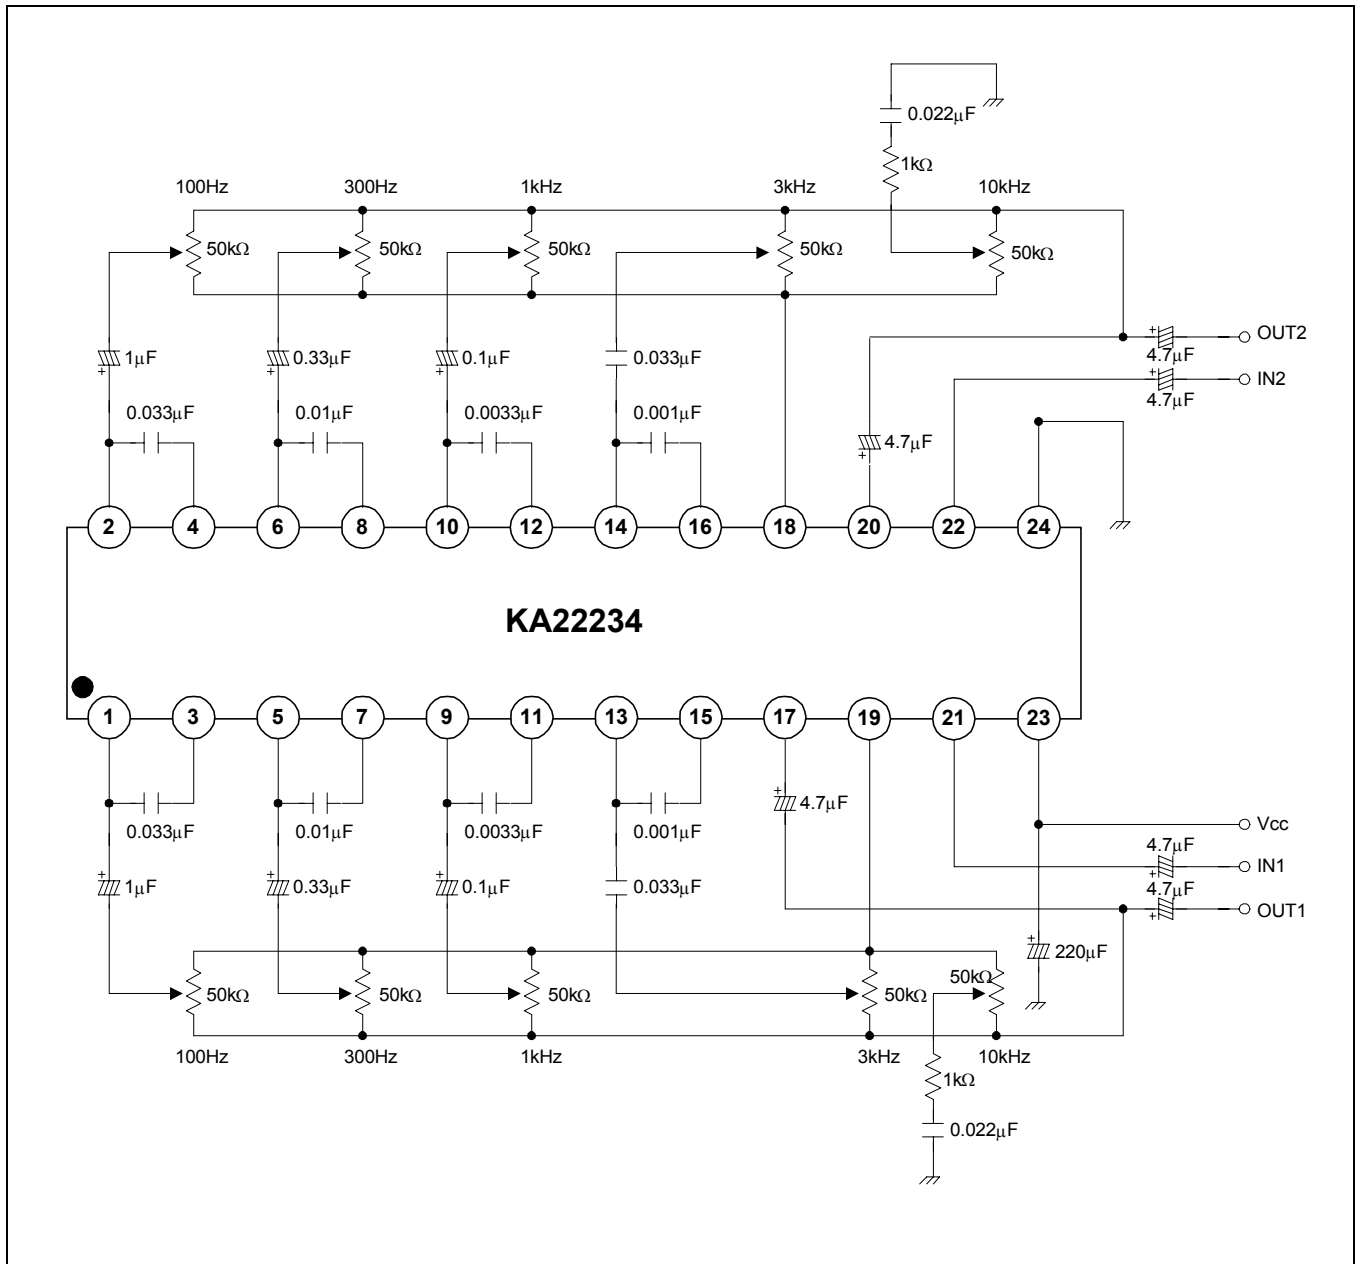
0.022μF
1kΩ
100Hz 300Hz 1kHz 3kHz 10kHz
50kΩ 50kΩ 50kΩ 50kΩ 50kΩ
1μF 0.33μF 0.1μF 0.033μF
4.7μF OUT2
4.7μF IN2
0.033μF 0.01μF 0.0033μF 0.001μF
4.7μF
2 4 6 8 10 12 14 16 18 20 22 24
KA22234
1 3 5 7 9 11 13 15 17 19 21 23
0.033μF 0.01μF 0.0033μF 0.001μF
4.7μF
Vcc
4.7μF IN1
1μF 0.33μF 0.1μF 0.033μF
4.7μF OUT1
220μF
50kΩ 50kΩ 50kΩ 50kΩ 50kΩ
100Hz 300Hz 1kHz 3kHz 10kHz
1kΩ
0.022μF